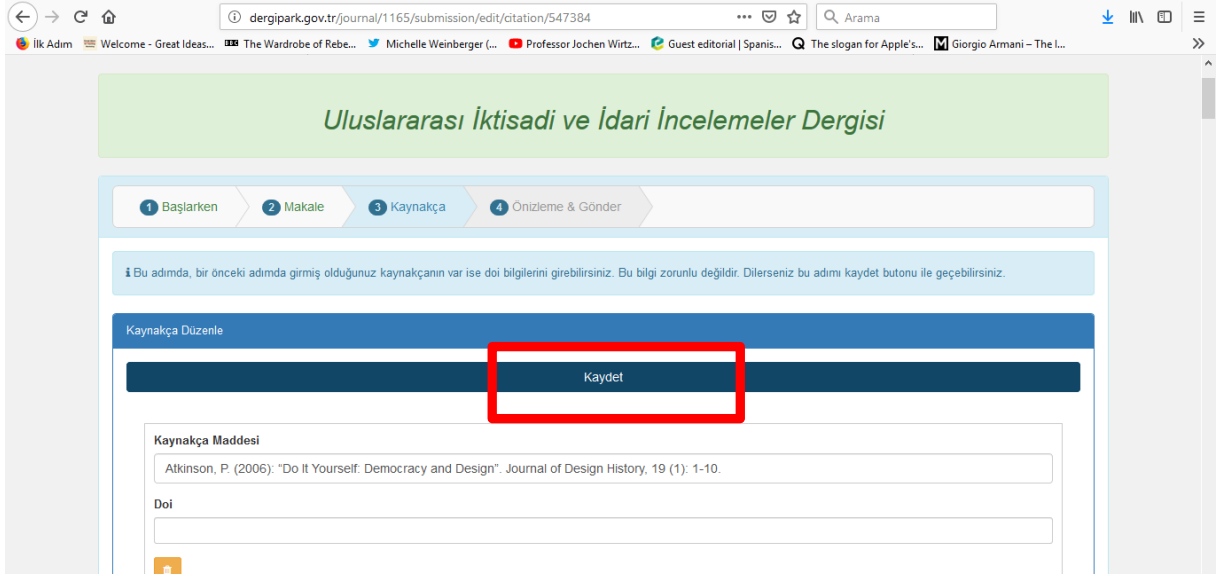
dergipark.gov.tr/journal/1165/submission/edit/citation/547384

Arama

İlk Adım Welcome - Great Ideas... The Wardrobe of Rebe... Michelle Weinberger (... Professor Jochen Wirtz... Guest editorial | Spanis... The slogan for Apple's... Giorgio Armani – The l...

Uluslararası İktisadi ve İdari İncelemeler Dergisi

1 Başlarken 2 Makale 3 Kaynakça 4 Önizleme & Gönder

Bu adımda, bir önceki adımda girmiş olduğunuz kaynakçanın var ise doi bilgilerini girebilirsiniz. Bu bilgi zorunlu değildir. Dilerseniz bu adımı kaydet butonu ile geçebilirsiniz.

Kaynakça Düzenle

Kaydet

Kaynakça Maddesi

Atkinson, P. (2006): "Do It Yourself: Democracy and Design". Journal of Design History, 19 (1): 1-10.

Doi